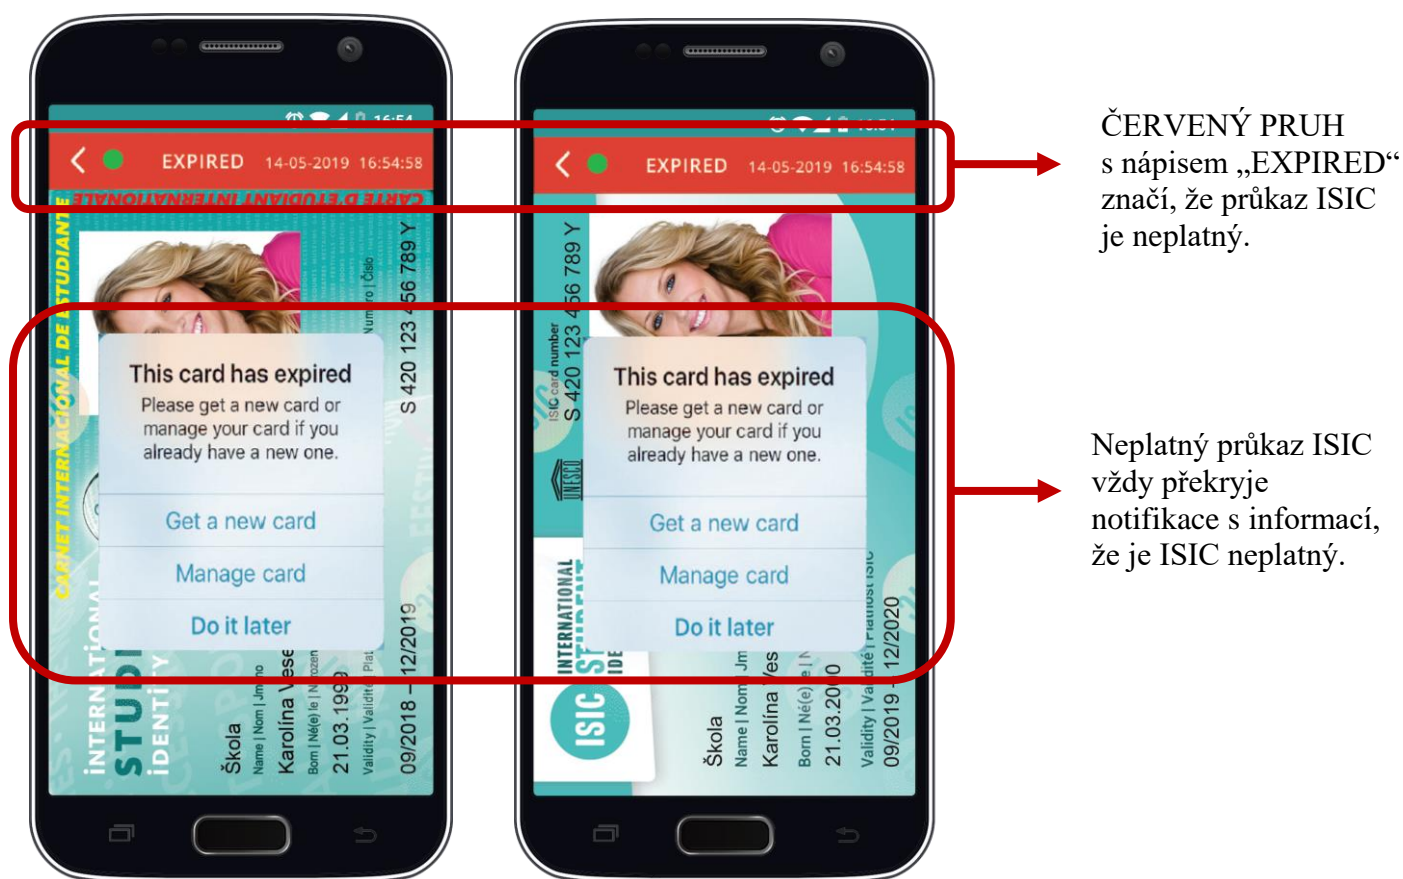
16:54

EXPIRED 14-05-2019 16:54:58

CARTE D'ETUDIANT INTERNATIONALE

CARNET INTERNACIONAL DE ESTUDIANTE

S 420 123 456 789 Y

This card has expired

Please get a new card or manage your card if you already have a new one.

Get a new card

Manage card

Do it later

INTERNATIONAL STUDENT IDENTITY

Škola

Name | Nom | Jméno

Karolína Vese

Born | Né(e) le | Narozen

21.03.1999

Validity | Validité | Plat

09/2018 – 12/2019

EXPIRED 14-05-2019 16:54:58

ISIC card number

S 420 123 456 789 Y

UNESCO

This card has expired

Please get a new card or manage your card if you already have a new one.

Get a new card

Manage card

Do it later

INTERNATIONAL STUDENT IDE

ISIC

Škola

Name | Nom | Jm

Karolína Ves

Born | Né(e) le | N

21.03.2000

Validity | Validité | Platnost ISIC

09/2019 – 12/2020

ČERVENÝ PRUH s nápisem „EXPIRED“ značí, že průkaz ISIC je neplatný.

Neplatný průkaz ISIC vždy překryje notifikace s informací, že je ISIC neplatný.